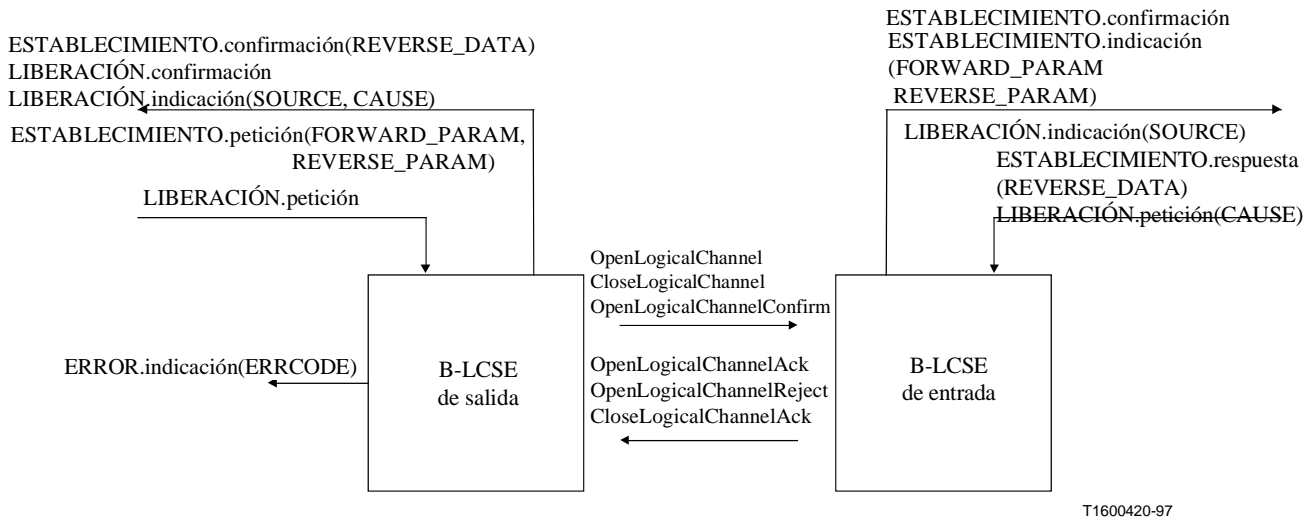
ESTABLECIMIENTO.confirmación(REVERSE_DATA)
LIBERACIÓN.confirmación
LIBERACIÓN.indicación(SOURCE, CAUSE)

ESTABLECIMIENTO.petición(FORWARD_PARAM, REVERSE_PARAM)

LIBERACIÓN.petición

ESTABLECIMIENTO.confirmación
ESTABLECIMIENTO.indicación
(FORWARD_PARAM
REVERSE_PARAM)

LIBERACIÓN.indicación(SOURCE)

ESTABLECIMIENTO.respuesta
(REVERSE_DATA)
LIBERACIÓN.petición(CAUSE)

OpenLogicalChannel
CloseLogicalChannel
OpenLogicalChannelConfirm

ERROR.indicación(ERRCODE)

B-LCSE
de salida

OpenLogicalChannelAck
OpenLogicalChannelReject
CloseLogicalChannelAck

B-LCSE
de entrada

T1600420-97